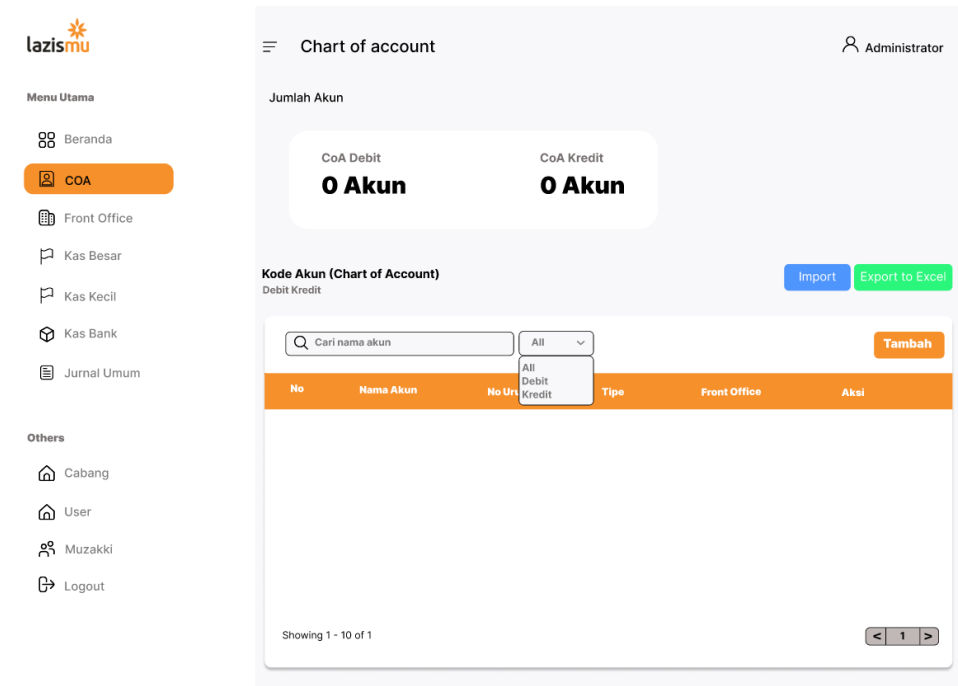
lazismu

Menu Utama

Beranda

COA

Front Office

Kas Besar

Kas Kecil

Kas Bank

Jurnal Umum

Others

Cabang

User

Muzakki

Logout

Chart of account

Administrator

Jumlah Akun

CoA Debit
0 Akun

CoA Kredit
0 Akun

Kode Akun (Chart of Account)
Debit Kredit

Import
Export to Excel

Cari nama akun

All

All
Debit
Kredit

Tambah

| No | Nama Akun | No Uru | Tipe | Front Office | Aksi |
|---|---|---|---|---|---|

Showing 1 - 10 of 1

< 1 >